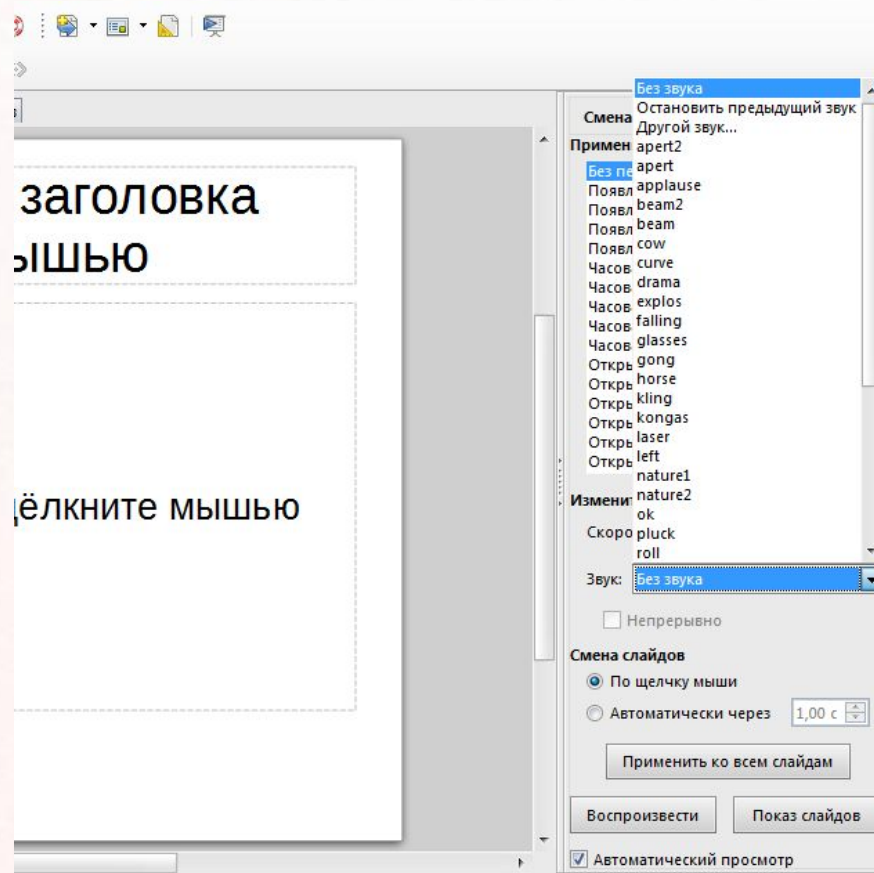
заголовка
ышью

ёлкните мышью

Смена
Примен
Без пе
Появл
Появл
Появл
Появл
Часов
Часов
Часов
Часов
Часов
Откры
Откры
Откры
Откры
Откры
Откры

Без звука
Остановить предыдущий звук
Другой звук...
apert2
apert
applause
beam2
beam
cow
curve
drama
explos
falling
glasses
gong
horse
kling
kongas
laser
left
nature1
nature2
ok
pluck
roll

Изменит
Скоро

Звук: Без звука

Непрерывно

Смена слайдов
По щелчку мыши
Автоматически через 1,00 с

Применить ко всем слайдам

Воспроизвести
Показ слайдов

Автоматический просмотр